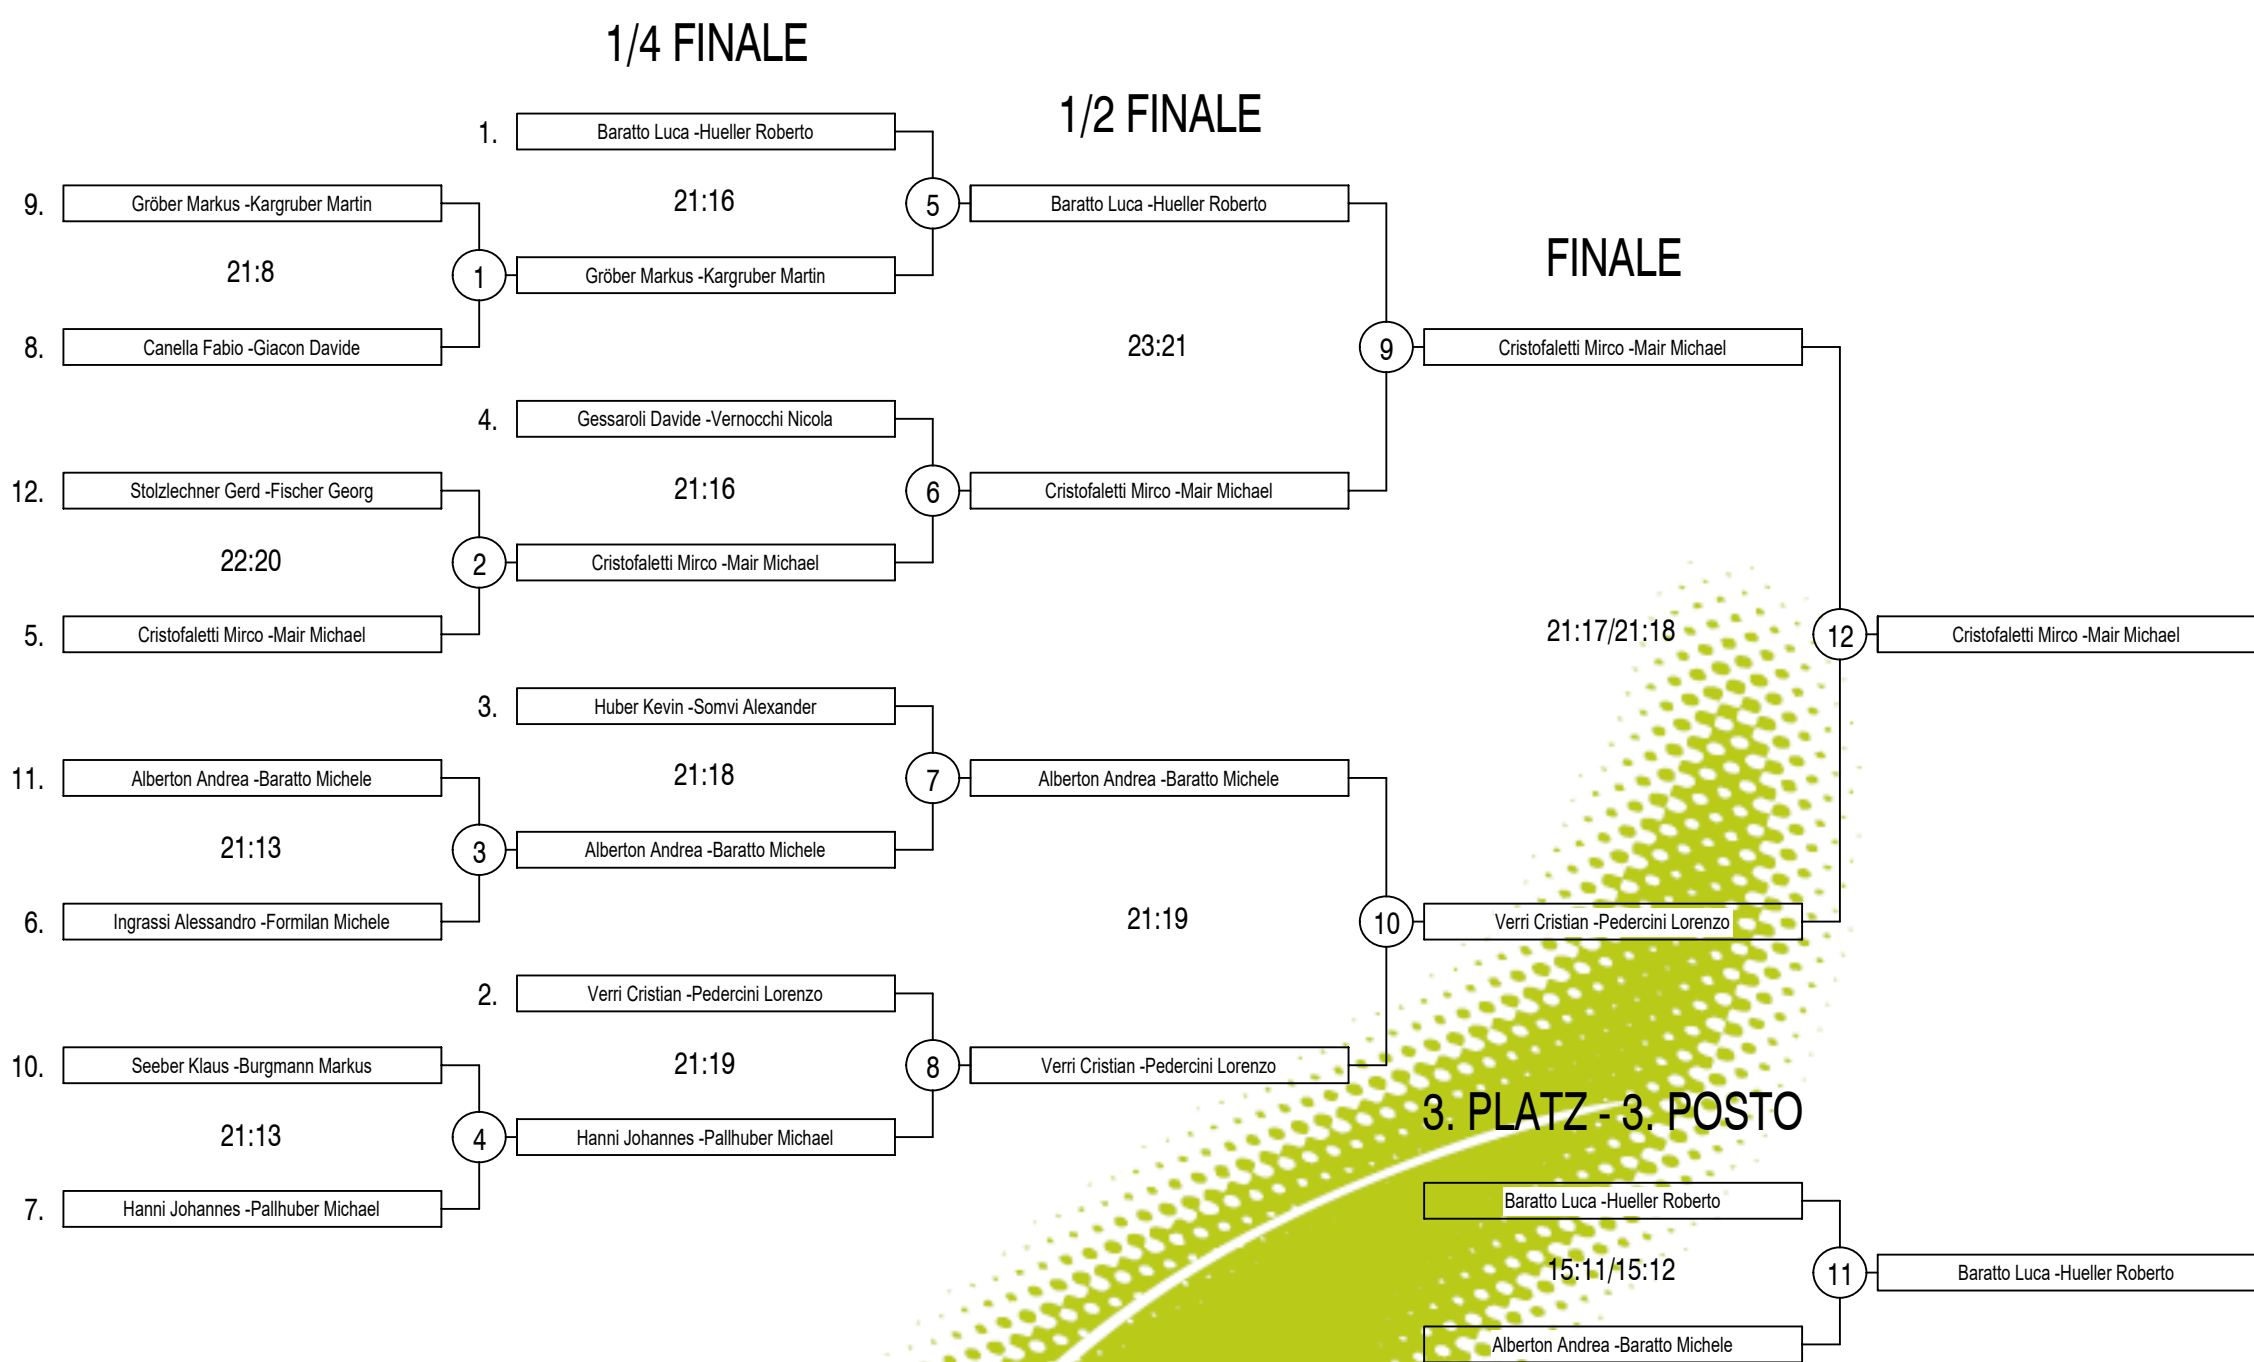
1/4 FINALE

1/2 FINALE

FINALE

1. Baratto Luca -Hueller Roberto

9. Gröber Markus -Kargruber Martin

21:16

5

Baratto Luca -Hueller Roberto

21:8

1

Gröber Markus -Kargruber Martin

8. Canella Fabio -Giacon Davide

23:21

9

Cristofaletti Mirco -Mair Michael

4. Gessaroli Davide -Vernocchi Nicola

12. Stolzlechner Gerd -Fischer Georg

21:16

6

Cristofaletti Mirco -Mair Michael

22:20

2

Cristofaletti Mirco -Mair Michael

5. Cristofaletti Mirco -Mair Michael

21:17/21:18

12

Cristofaletti Mirco -Mair Michael

3. Huber Kevin -Somvi Alexander

11. Alberton Andrea -Baratto Michele

21:18

7

Alberton Andrea -Baratto Michele

21:13

3

Alberton Andrea -Baratto Michele

6. Ingrassi Alessandro -Formilan Michele

21:19

10

Verri Cristian -Pedercini Lorenzo

2. Verri Cristian -Pedercini Lorenzo

10. Seeber Klaus -Burgmann Markus

21:19

8

Verri Cristian -Pedercini Lorenzo

21:13

4

Hanni Johannes -Pallhuber Michael

7. Hanni Johannes -Pallhuber Michael

3. PLATZ - 3. POSTO

Baratto Luca -Hueller Roberto

15:11/15:12

11

Baratto Luca -Hueller Roberto

Alberton Andrea -Baratto Michele